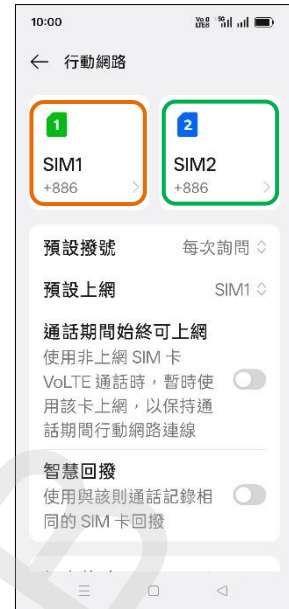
10:00

← 行動網路

1
SIM1
+886

2
SIM2
+886

預設撥號 每次詢問

預設上網 SIM1

通話期間始終可上網
使用非上網 SIM 卡 VoLTE 通話時，暫時使用該卡上網，以保持通話期間行動網路連線

智慧回撥
使用與該則通話記錄相同的 SIM 卡回撥

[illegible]